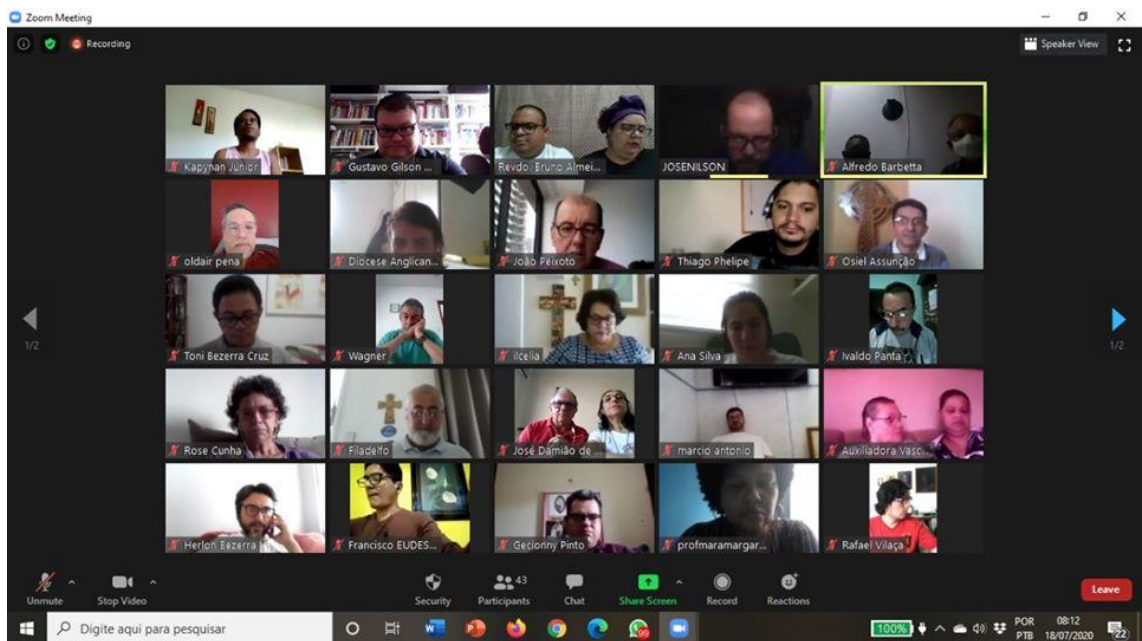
Zoom Meeting

Recording

Speaker View

Kapynan Junior
Gustavo Gilson ...
Revdo. Bruno Almei...
JOSENILSON
Alfredo Barbetta

oldair pena
Diocese Anglican...
João Peixoto
Thiago Phelipe
Osiel Assunção

1/2
Toni Bezerra Cruz
Wagner
ilcelia
Ana Silva
Ivaldo Panta
1/2

Rose Cunha
Filadelfo
José Damião de ...
marcio antonio
Auxiliadora Vasc...

Herlon Bezerra
Francisco EUDES...
Gecionny Pinto
profmaramargar...
Rafael Vilaça

Unmute
Stop Video
Security
43
Participants
Chat
Share Screen
Record
Reactions
Leave

Digite aqui para pesquisar
100%
POR PTB
08:12
18/07/2020
22